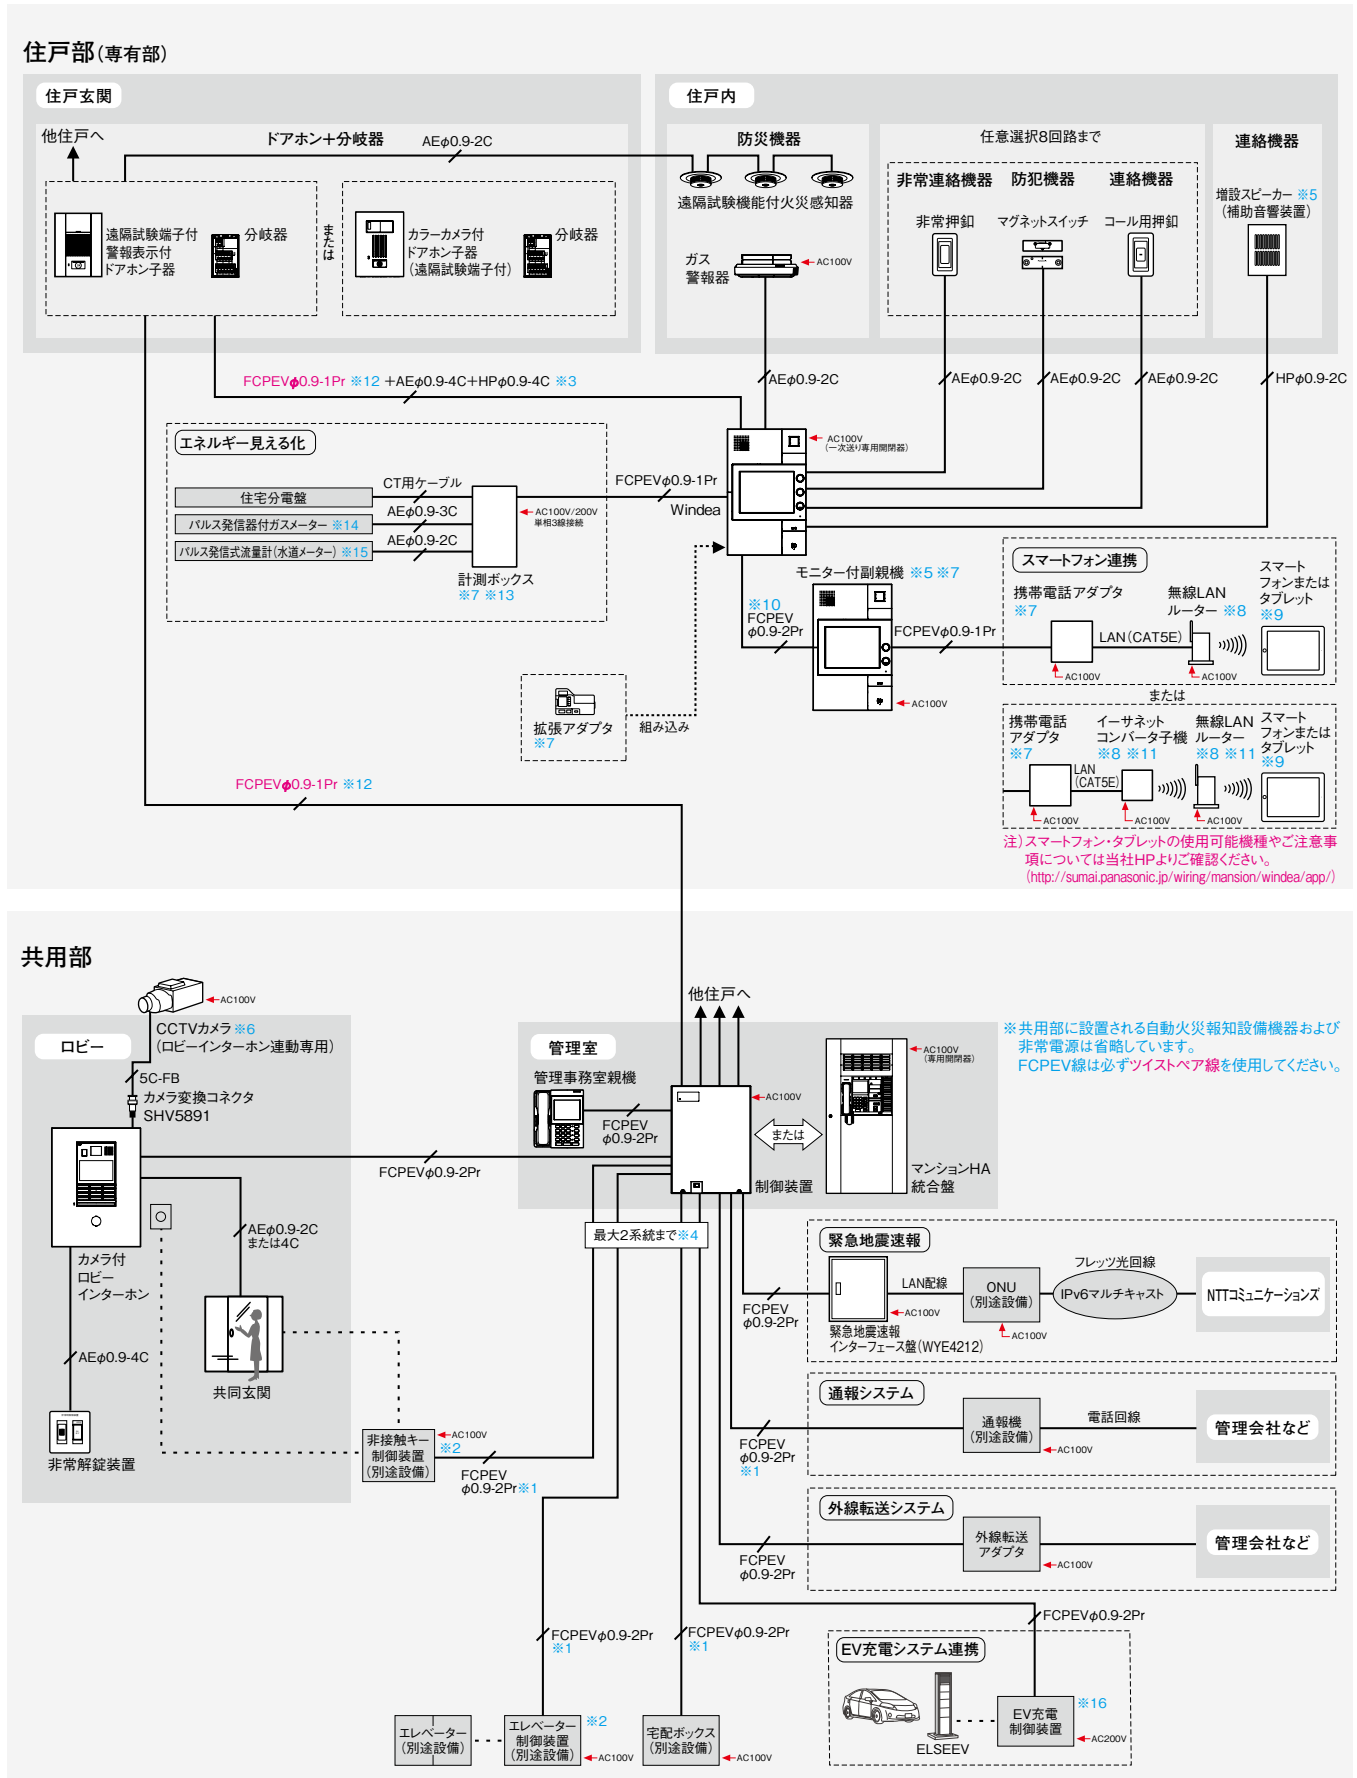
住戸部(専有部)

住戸玄関

他住戸へ

ドアホン+分岐器

AEϕ0.9-2C

遠隔試験端子付 警報表示付 ドアホン子器

分岐器

または

カラーカメラ付 ドアホン子器 (遠隔試験端子付)

分岐器

住戸内

防災機器

遠隔試験機能付火災感知器

ガス 警報器

AC100V

任意選択8回路まで

非常連絡機器

防犯機器

連絡機器

非常押釦

マグネットスイッチ

コール用押釦

連絡機器

増設スピーカー ※5 (補助音響装置)

FCPEVϕ0.9-1Pr ※12 +AEϕ0.9-4C+HPϕ0.9-4C ※3

AEϕ0.9-2C

AEϕ0.9-2C

AEϕ0.9-2C

AEϕ0.9-2C

HPϕ0.9-2C

エネルギー見える化

住宅分電盤

パルス発信器付ガスメーター ※14

パルス発信式流量計(水道メーター) ※15

CT用ケーブル

AEϕ0.9-3C

AEϕ0.9-2C

AC100V/200V 単相3線接続

計測ボックス ※7 ※13

FCPEVϕ0.9-1Pr

Windea

AC100V (一次送り専用開閉器)

モニター付副親機 ※5 ※7

※10 FCPEV ϕ0.9-2Pr

FCPEVϕ0.9-1Pr

AC100V

スマートフォン連携

携帯電話アダプタ ※7

無線LAN ルーター ※8

スマートフォンまたはタブレット ※9

LAN(CAT5E)

AC100V

AC100V

または

携帯電話アダプタ ※7

イーサネット コンバータ子機 ※8 ※11

無線LAN ルーター ※8 ※11

スマートフォンまたはタブレット ※9

LAN (CAT5E)

AC100V

AC100V

AC100V

注)スマートフォン・タブレットの使用可能機種やご注意事項については当社HPよりご確認ください。 (http://sumai.panasonic.jp/wiring/mansion/windea/app/)

拡張アダプタ ※7

組み込み

FCPEVϕ0.9-1Pr ※12

共用部

AC100V

CCTVカメラ ※6 (ロビーインターホン連動専用)

ロビー

5C-FB

カメラ変換コネクタ SHV5891

カメラ付 ロビー インターホン

AEϕ0.9-2C または4C

共同玄関

AEϕ0.9-4C

非常解錠装置

非接触キー 制御装置 (別途設備)

AC100V ※2

FCPEV ϕ0.9-2Pr ※1

FCPEVϕ0.9-2Pr

他住戸へ

管理室

管理事務室親機

FCPEV ϕ0.9-2Pr

AC100V

または

制御装置

AC100V (専用開閉器)

マンションHA 統合盤

最大2系統まで ※4

※共用部に設置される自動火災報知設備機器および非常電源は省略しています。 FCPEV線は必ずツイストペア線を使用してください。

緊急地震速報

FCPEV ϕ0.9-2Pr

LAN配線

AC100V

緊急地震速報 インターフェース盤(WYE4212)

ONU (別途設備)

AC100V

フレッツ光回線

IPv6マルチキャスト

NTTコミュニケーションズ

通報システム

FCPEV ϕ0.9-2Pr ※1

通報機 (別途設備)

電話回線

AC100V

管理会社など

外線転送システム

FCPEV ϕ0.9-2Pr

外線転送 アダプタ

AC100V

管理会社など

FCPEVϕ0.9-2Pr ※1

FCPEVϕ0.9-2Pr ※1

FCPEVϕ0.9-2Pr

EV充電システム連携

ELSEEV

EV充電 制御装置

※16

AC200V

エレベーター (別途設備)

エレベーター 制御装置 (別途設備)

※2

AC100V

宅配ボックス (別途設備)

AC100V